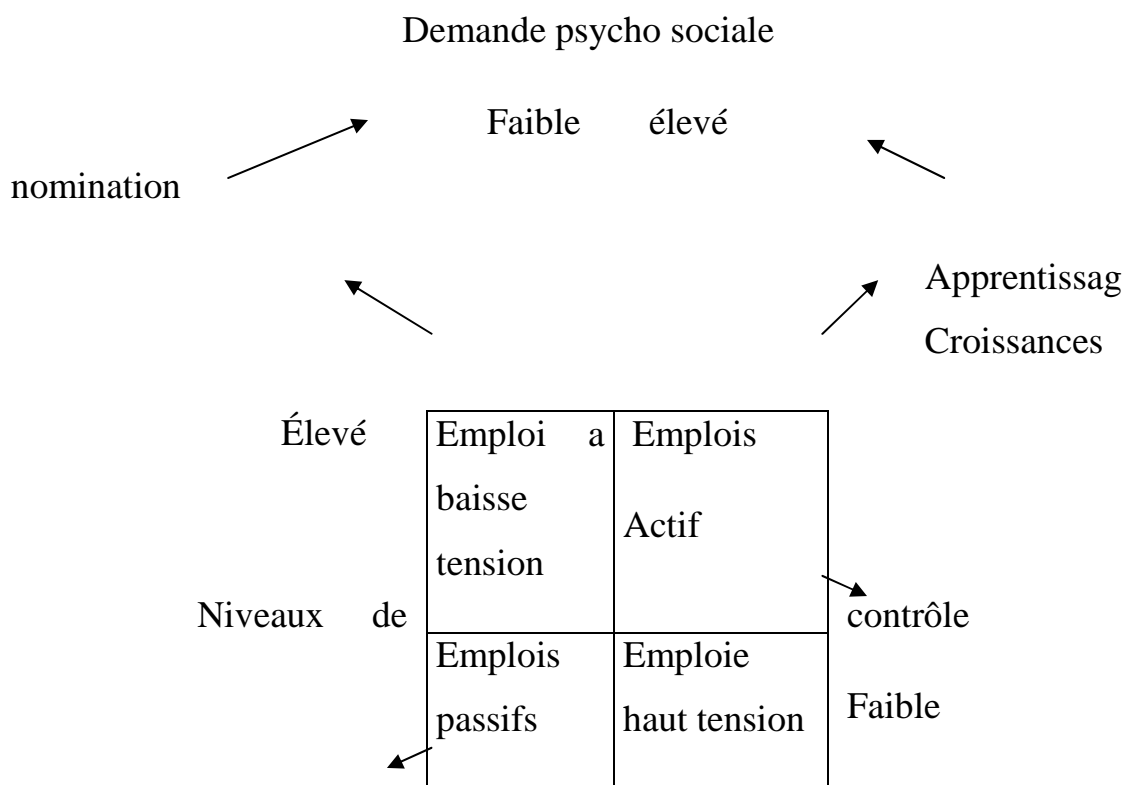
Demande psycho sociale

Faible élevé

nomination

Apprentissag
Croissances

Élevé

| Emploi a baisse tension | Emplois Actif |
|---|---|
| Emplois passifs | Emploie haut tension |

Niveaux de contrôle

Faible